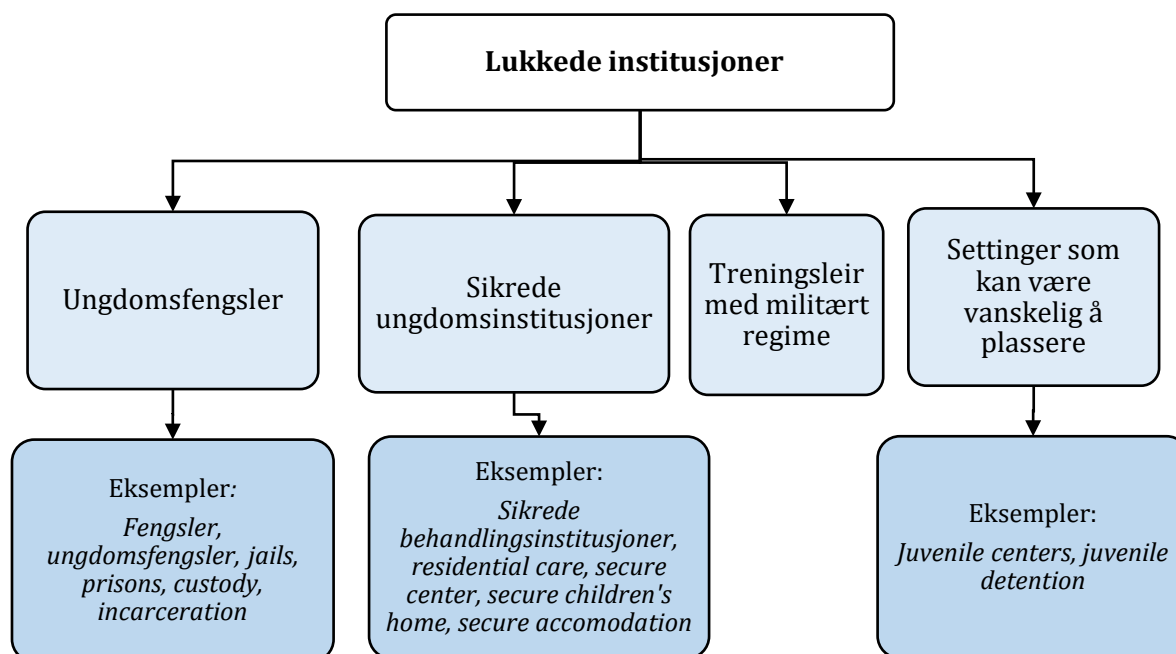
Lukkede institusjoner

Ungdomsfengsler

Sikrede ungdomsinstitusjoner

Treningsleir med militært regime

Settinger som kan være vanskelig å plassere

Eksempler:
Fengsler, ungdomsfengsler, jails, prisons, custody, incarceration

Eksempler:
Sikrede behandlingsinstitusjoner, residential care, secure center, secure children's home, secure accomodation

Eksempler:
Juvenile centers, juvenile detention